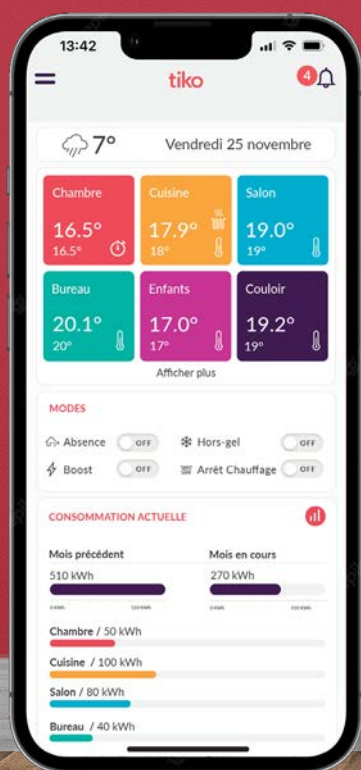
13:42

tiko

4

7°

Vendredi 25 novembre

Chambre
16.5°
16.5°

Cuisine
17.9°
18°

Salon
19.0°
19°

Bureau
20.1°
20°

Enfants
17.0°
17°

Couloir
19.2°
19°

Afficher plus

MODES

Absence OFF

Hors-gel OFF

Boost OFF

Arrêt Chauffage OFF

CONSOMMATION ACTUELLE

Mois précédent

Mois en cours

510 kWh

270 kWh

Chambre / 50 kWh

Cuisine / 100 kWh

Salon / 80 kWh

Bureau / 40 kWh